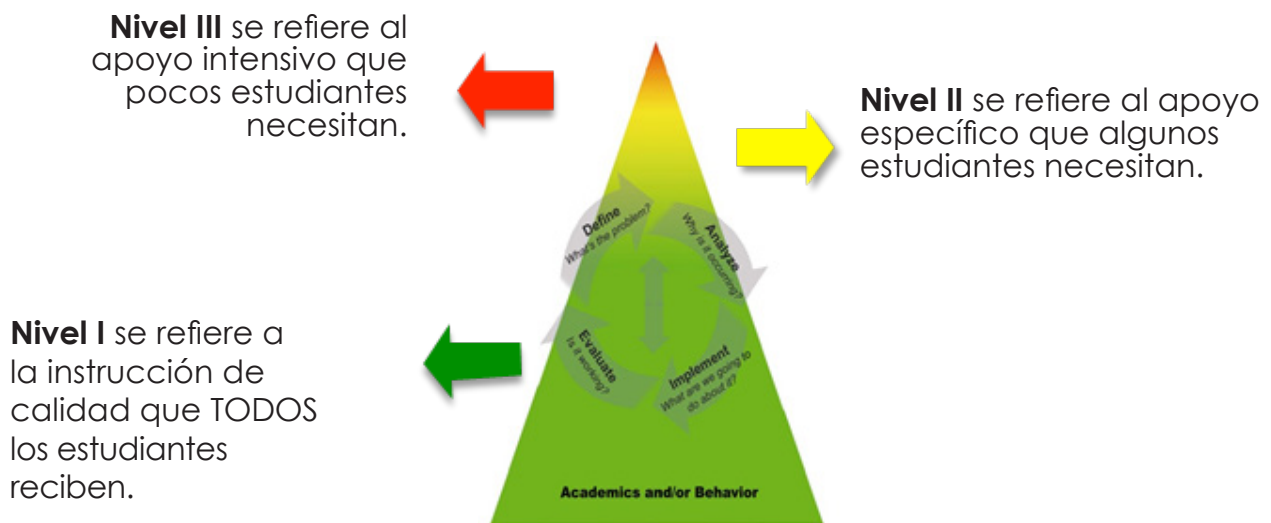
**Nivel III** se refiere al apoyo intensivo que pocos estudiantes necesitan.

**Nivel II** se refiere al apoyo específico que algunos estudiantes necesitan.

Define
What's the problem?

Analyze
Why is it occurring?

Evaluate
Is it working?

Implement
What are we going to do about it?

**Nivel I** se refiere a la instrucción de calidad que TODOS los estudiantes reciben.

Academics and/or Behavior